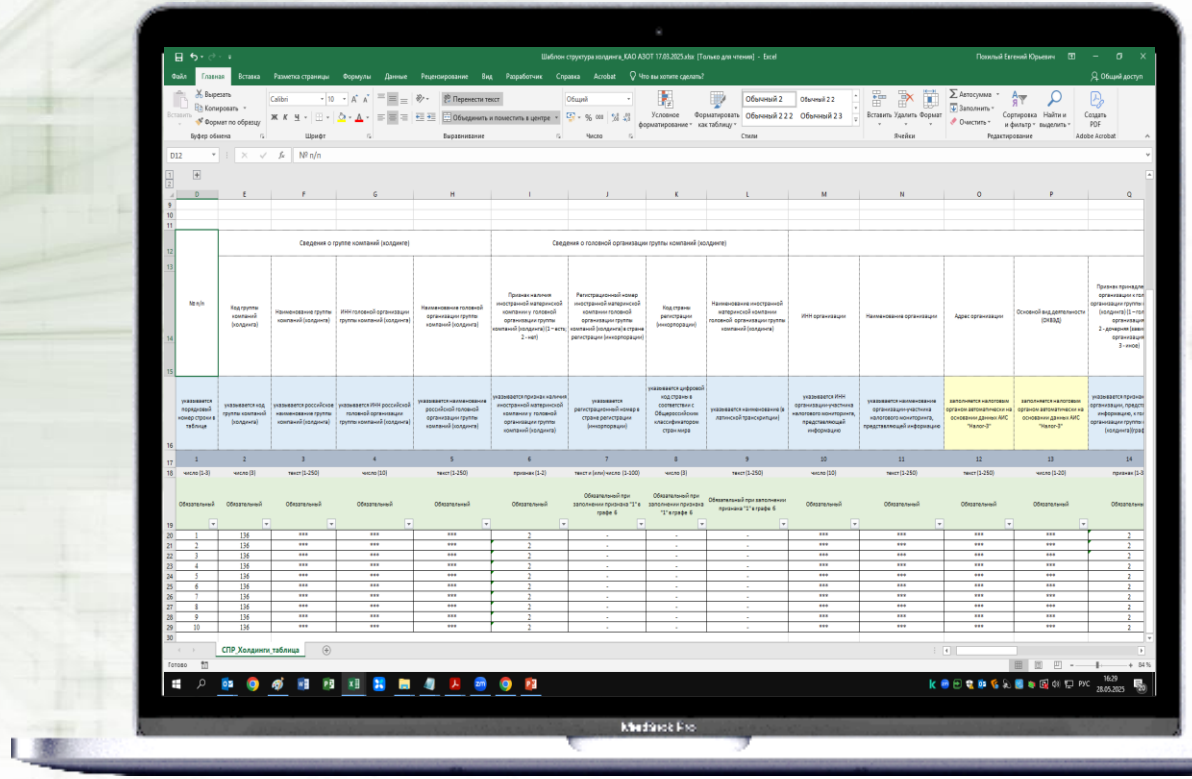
Шаблон структура холдинга_КАО АЗОТ 17.03.2025.xlsx [Только для чтения] - Excel
Покотый Евгений Юрьевич

Файл Главная Вставка Разметка страницы Формулы Данные Рецензирование Вид Разработчик Справка Acrobat Что вы хотите сделать? Общий доступ

Вырезать Копировать Формат по образцу Буфер обмена
Calibri 10 Шрифт
Перенести текст Объединить и поместить в центре Выравнивание
Общий Число
Условное форматирование Форматировать как таблицу Обычный 2 Обычный 2 2 Обычный 2 2 2 Обычный 2 3 Стили
Вставить Удалить Формат Ячейки
Автосумма Заполнить Очистить Сортировка и фильтр Найти и выделить Редактирование
Создать PDF Adobe Acrobat

D12 № п/п

| D | E | F | G | H | I | J | K | L | M | N | O | P | Q |
|---|---|---|---|---|---|---|---|---|---|---|---|---|---|
| | Сведения о группе компаний (холдинге) | | | | Сведения о головной организации группы компаний (холдинге) | | | | | | | | |
| № п/п | Код группы компаний (холдинга) | Наименование группы компаний (холдинга) | ИНН головной организации группы компаний (холдинга) | Наименование головной организации группы компаний (холдинга) | Признак наличия иностранной материнской компании у головной организации группы компаний (холдинга) (1 - есть; 2 - нет) | Регистрационный номер иностранной материнской компании головной организации группы компаний (холдинга) в стране регистрации (инкорпорации) | Код страны регистрации (инкорпорации) | Наименование иностранной материнской компании головной организации группы компаний (холдинга) | ИНН организации | Наименование организации | Адрес организации | Основной вид деятельности (ОКВЭД) | Признак принадле организации к гол организации группы (холдинга) (1 - гол организация 2 - дочерняя (зави организация 3 - иное) |
| указывается порядковый номер строки в таблице | указывается код группы компаний (холдинга) | указывается российское наименование группы компаний (холдинга) | указывается ИНН российской головной организации группы компаний (холдинга) | указывается наименование российской головной организации группы компаний (холдинга) | указывается признак наличия иностранной материнской компании у головной организации группы компаний (холдинга) | указывается регистрационный номер в стране регистрации (инкорпорации) | указывается цифровой код страны в соответствии с Общероссийским классификатором стран мира | указывается наименование (в латинской транскрипции) | указывается ИНН налогового-участника налогового мониторинга, представляющей информацию | указывается наименование организации-участника налогового мониторинга, представляющей информацию | заполняется налоговым органом автоматически на основании данных АИС "Налог-3" | заполняется налоговым органом автоматически на основании данных АИС "Налог-3" | указывается признак предст информацию, к гол организации группы (холдинга) (гра |
| 1 | 2 | 3 | 4 | 5 | 6 | 7 | 8 | 9 | 10 | 11 | 12 | 13 | 14 |
| число (1-3) | число (3) | текст (1-250) | число (10) | текст (1-250) | признак (1-2) | текст и (или) число (1-100) | число (3) | текст (1-250) | число (10) | текст (1-250) | текст (1-250) | число (1-20) | признак (1-3 |
| Обязательный | Обязательный | Обязательный | Обязательный | Обязательный | Обязательный | Обязательный при заполнении признака "1" в графе 6 | Обязательный при заполнении признака "1" в графе 6 | Обязательный при заполнении признака "1" в графе 6 | Обязательный | Обязательный | Обязательный | Обязательный | Обязательный |
| 1 | 136 | *** | *** | *** | 2 | - | - | - | *** | *** | *** | *** | 2 |
| 2 | 136 | *** | *** | *** | 2 | - | - | - | *** | *** | *** | *** | 2 |
| 3 | 136 | *** | *** | *** | 2 | - | - | - | *** | *** | *** | *** | 2 |
| 4 | 136 | *** | *** | *** | 2 | - | - | - | *** | *** | *** | *** | 2 |
| 5 | 136 | *** | *** | *** | 2 | - | - | - | *** | *** | *** | *** | 2 |
| 6 | 136 | *** | *** | *** | 2 | - | - | - | *** | *** | *** | *** | 2 |
| 7 | 136 | *** | *** | *** | 2 | - | - | - | *** | *** | *** | *** | 2 |
| 8 | 136 | *** | *** | *** | 2 | - | - | - | *** | *** | *** | *** | 2 |
| 9 | 136 | *** | *** | *** | 2 | - | - | - | *** | *** | *** | *** | 2 |
| 10 | 136 | *** | *** | *** | 2 | - | - | - | *** | *** | *** | *** | 2 |

СПР_Холдинги_таблица
Готово
84 %
РУС 16:29 28.05.2025
MacBook Pro